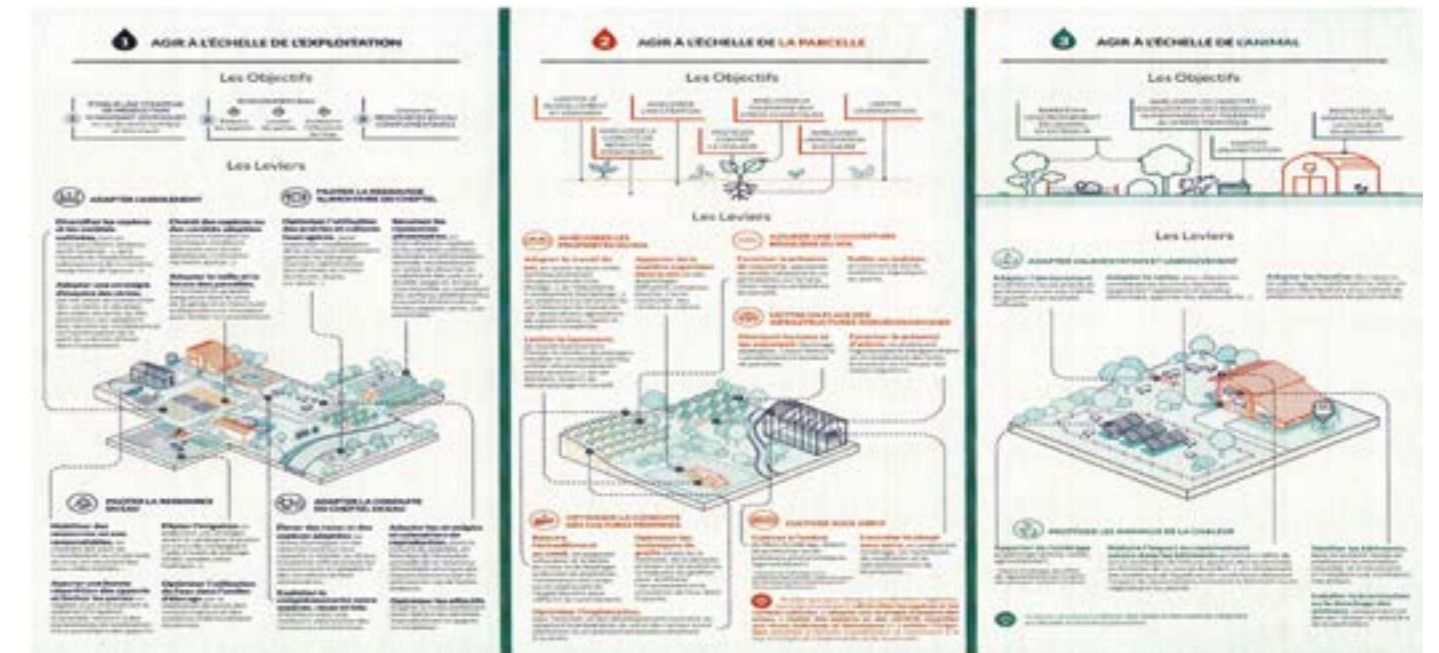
1 AGIR À L'ÉCHELLE DE L'EXPLOITATION

Les Objectifs

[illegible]

Les Leviers

ADAPTER L'ASSOLEMENT

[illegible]

PILOTER LA RESSOURCE ALIMENTAIRE DU CHEPTEL

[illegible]

PILOTER LA RESSOURCE EN EAU

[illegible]

ADAPTER LA CONDUITE DU CHEPTEL EN EAU

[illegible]

2 AGIR À L'ÉCHELLE DE LA PARCELLE

Les Objectifs

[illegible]

Les Leviers

AMÉLIORER LES PROPRIÉTÉS DU SOL

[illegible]

ASSURER UNE COUVERTURE BIOLOGIQUE DU SOL

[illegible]

METTRE EN PLACE DES INFRASTRUCTURES AGROÉCOLOGIQUES

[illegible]

OPTIMISER LA CONDUITE DES CULTURES PÉRENNES

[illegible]

CULTIVER SOUS ABRI

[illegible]

3 AGIR À L'ÉCHELLE DE L'ANIMAL

Les Objectifs

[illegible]

Les Leviers

ADAPTER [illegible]

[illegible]

PROTÉGER LES ANIMAUX DE LA CHALEUR

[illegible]